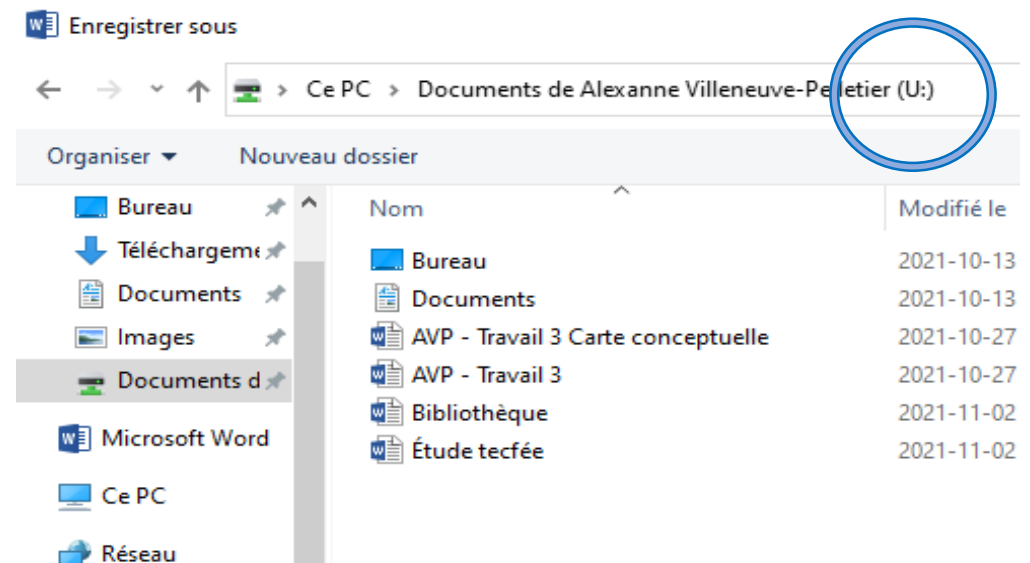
Enregistrer sous

Ce PC > Documents de Alexanne Villeneuve-Pelletier (U:)

Organiser ▾ Nouveau dossier

Bureau
Téléchargeme
Documents
Images
Documents d
Microsoft Word
Ce PC
Réseau

| Nom | Modifié le |
|---|---|
| Bureau | 2021-10-13 |
| Documents | 2021-10-13 |
| AVP - Travail 3 Carte conceptuelle | 2021-10-27 |
| AVP - Travail 3 | 2021-10-27 |
| Bibliothèque | 2021-11-02 |
| Étude tecfée | 2021-11-02 |